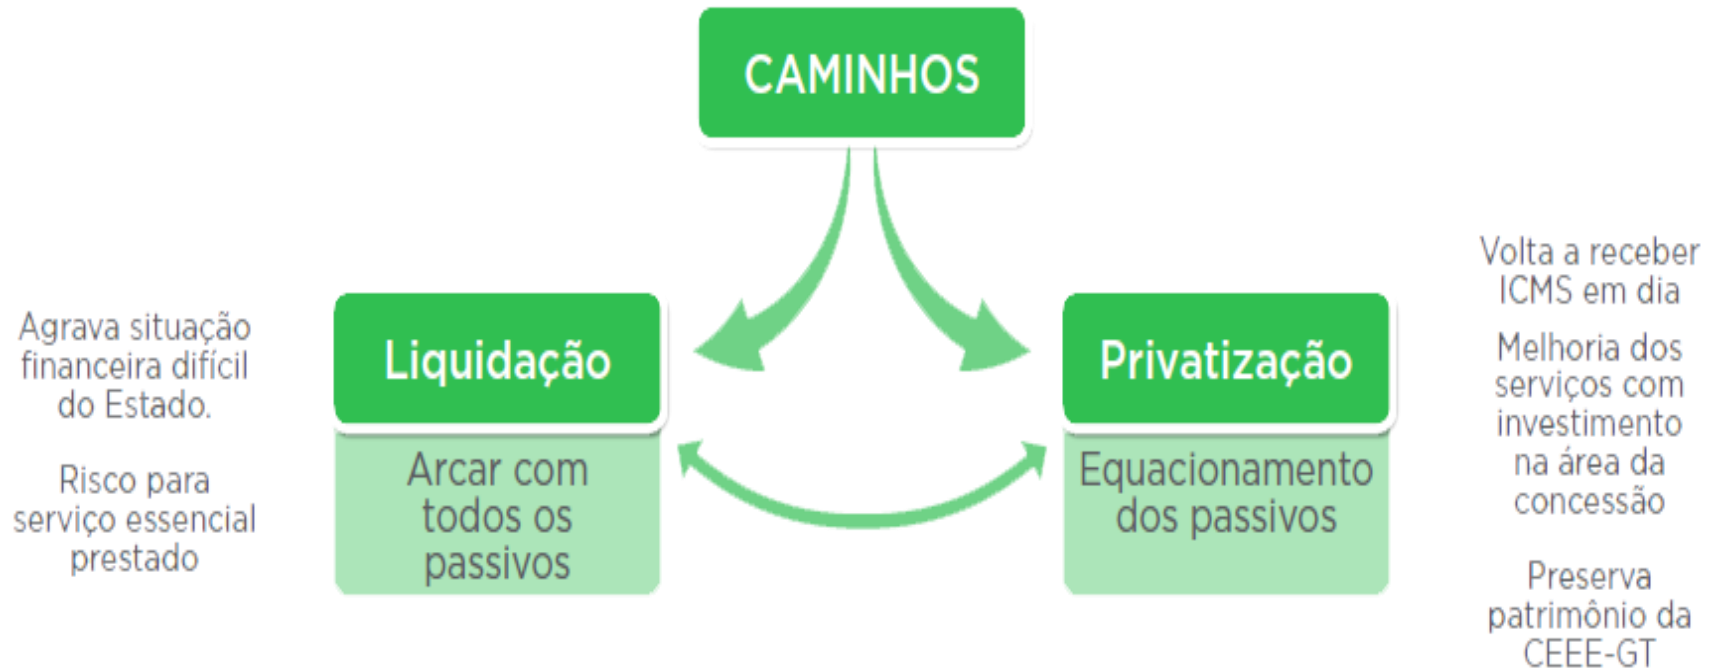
CAMINHOS

Agrava situação financeira difícil do Estado.

Risco para serviço essencial prestado

Liquidação

Arcar com todos os passivos

Privatização

Equacionamento dos passivos

Volta a receber ICMS em dia

Melhoria dos serviços com investimento na área da concessão

Preserva patrimônio da CEEE-GT